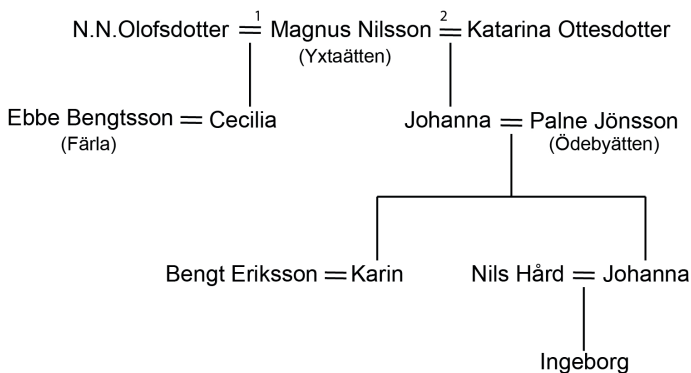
N.N.Olofsdotter $\overset{1}{=}$ Magnus Nilsson $\overset{2}{=}$ Katarina Ottesdotter
(Yxtaätten)

Ebbe Bengtsson = Cecilia
(Färla)

Johanna = Palne Jönsson
(Ödebyätten)

Bengt Eriksson = Karin

Nils Hård = Johanna

Ingeborg